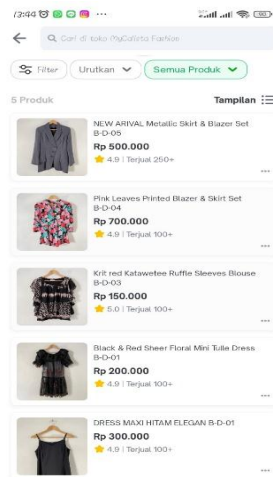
13:44 ···

Cari di toko MyCollete Fashion

Filter
Urutkan
Semua Produk

5 Produk
Tampilan

NEW ARIVAL Metallic Skirt & Blazer Set B-D-05
Rp 500.000
4.9 | Terjual 250+

Pink Leaves Printed Blazer & Skirt Set B-D-04
Rp 700.000
4.9 | Terjual 100+

Krit red Katawetee Ruffle Sleeves Blouse B-D-03
Rp 150.000
5.0 | Terjual 100+

Black & Red Sheer Floral Mini Tulle Dress B-D-01
Rp 200.000
4.9 | Terjual 100+

DRESS MAXI HITAM ELEGAN B-D-01
Rp 300.000
4.9 | Terjual 100+